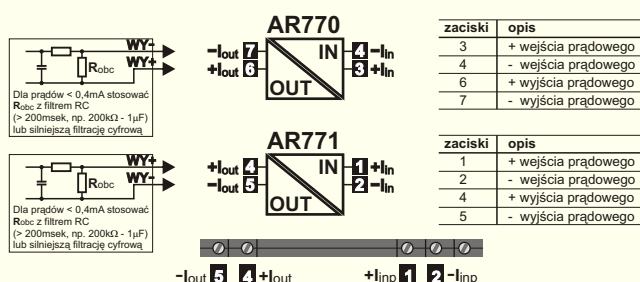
WY+
WY-
$R_{obc}$
Dla prądów < 0,4mA stosować $R_{obc}$ z filtrem RC (> 200msek, np. 200kΩ - 1μF) lub silniejszą filtrację cyfrową

AR770
$-I_{out}$ 7
$+I_{out}$ 6
OUT
IN
4 $-I_{in}$
3 $+I_{in}$

| zaciski | opis |
|---|---|
| 3 | + wejścia prądowego |
| 4 | - wejścia prądowego |
| 6 | + wyjścia prądowego |
| 7 | - wyjścia prądowego |

WY+
WY-
$R_{obc}$
Dla prądów < 0,4mA stosować $R_{obc}$ z filtrem RC (> 200msek, np. 200kΩ - 1μF) lub silniejszą filtrację cyfrową

AR771
$+I_{out}$ 4
$-I_{out}$ 5
OUT
IN
1 $+I_{in}$
2 $-I_{in}$

| zaciski | opis |
|---|---|
| 1 | + wejścia prądowego |
| 2 | - wejścia prądowego |
| 4 | + wyjścia prądowego |
| 5 | - wyjścia prądowego |

$-I_{out}$ 5 4 $+I_{out}$ $+I_{inp}$ 1 2 $-I_{inp}$